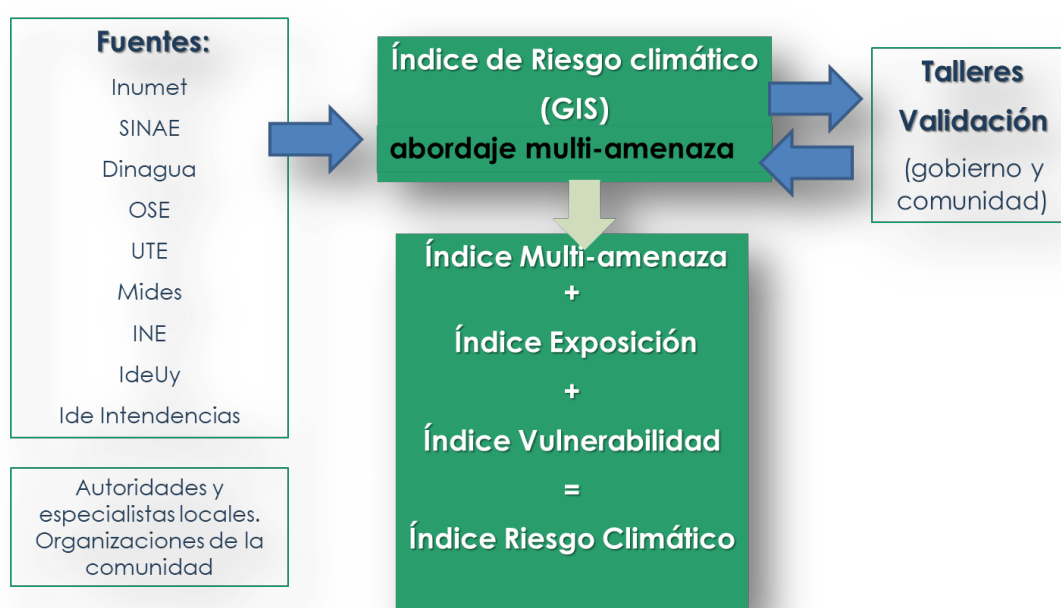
Fuentes:

Inumet

SINAE

Dinagua

OSE

UTE

Mides

INE

IdeUy

Ide Intendencias

Autoridades y especialistas locales. Organizaciones de la comunidad

Índice de Riesgo climático (GIS)

abordaje multi-amenaza

Talleres Validación

(gobierno y comunidad)

Índice Multi-amenaza

+

Índice Exposición

+

Índice Vulnerabilidad

=

Índice Riesgo Climático